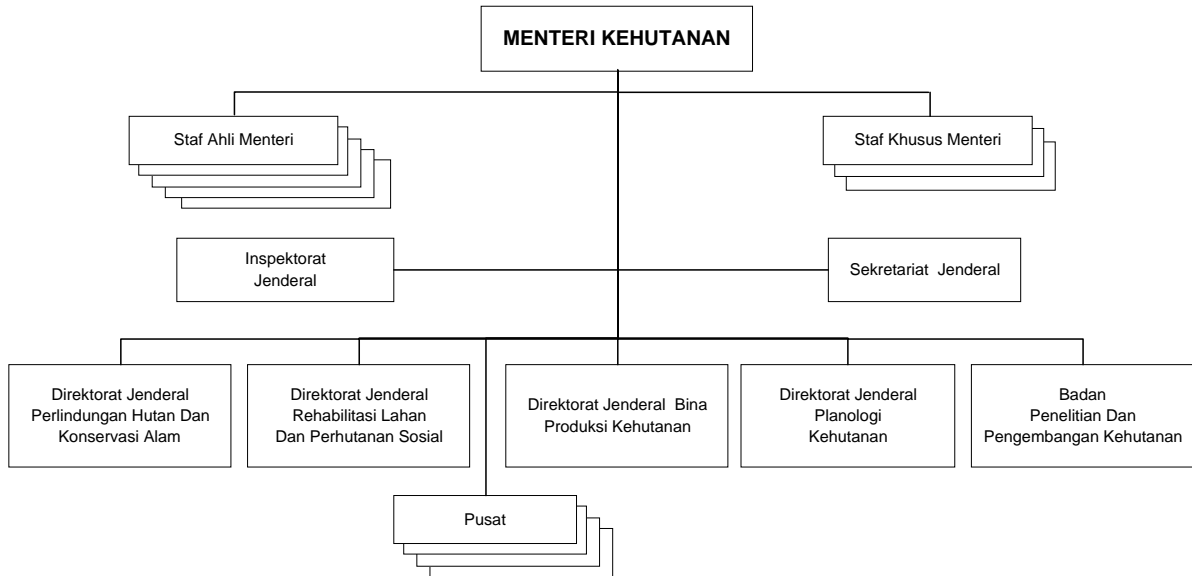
MENTERI KEHUTANAN

Staf Ahli Menteri

Staf Khusus Menteri

Inspektorat Jenderal

Sekretariat Jenderal

Direktorat Jenderal Perlindungan Hutan Dan Konservasi Alam

Direktorat Jenderal Rehabilitasi Lahan Dan Perhutanan Sosial

Direktorat Jenderal Bina Produksi Kehutanan

Direktorat Jenderal Planologi Kehutanan

Badan Penelitian Dan Pengembangan Kehutanan

Pusat